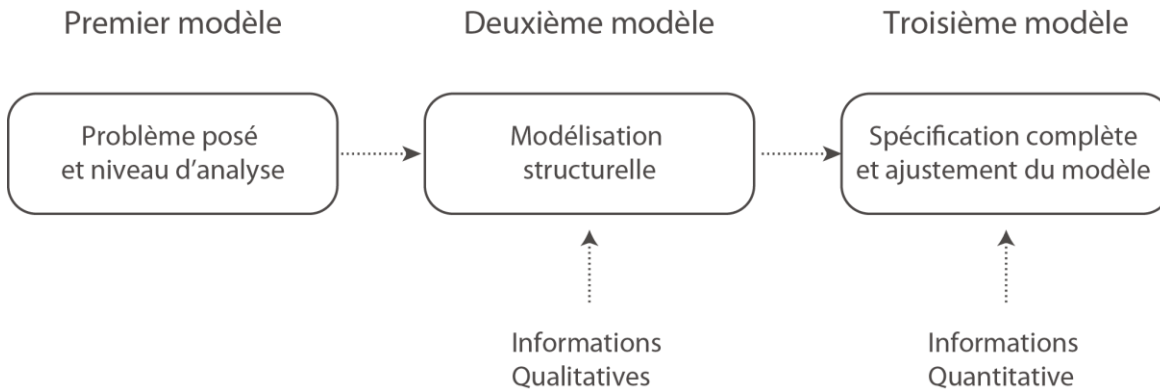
Premier modèle

Deuxième modèle

Troisième modèle

Problème posé et niveau d'analyse

Modélisation structurelle

Spécification complète et ajustement du modèle

Informations Qualitatives

Informations Quantitative